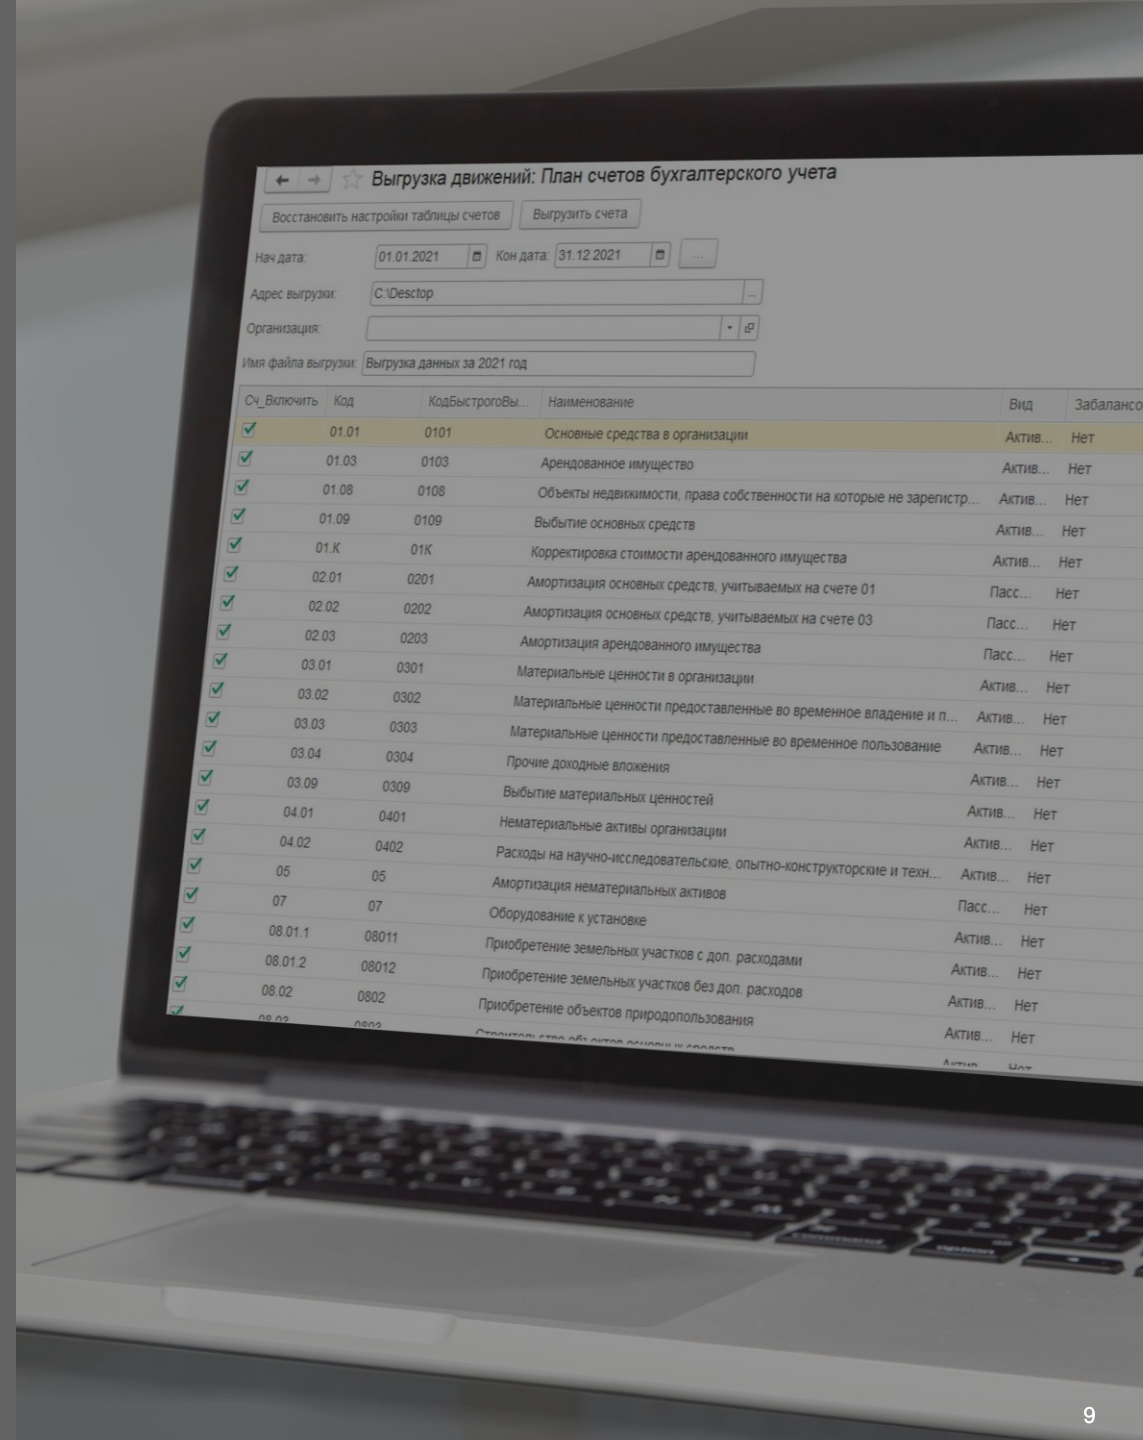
Выгрузка движений: План счетов бухгалтерского учета

Восстановить настройки таблицы счетов | Выгрузить счета

Нач дата: 01.01.2021 Кон дата: 31.12.2021 ...

Адрес выгрузки: C:\Desctop

Организация:

Имя файла выгрузки: Выгрузка данных за 2021 год

| Сч_Включить | Код | КодБыстрогоВы... | Наименование | Вид | Забалансо |
|---|---|---|---|---|---|
| ✓ | 01.01 | 0101 | Основные средства в организации | Актив... | Нет |
| ✓ | 01.03 | 0103 | Арендованное имущество | Актив... | Нет |
| ✓ | 01.08 | 0108 | Объекты недвижимости, права собственности на которые не зарегистр... | Актив... | Нет |
| ✓ | 01.09 | 0109 | Выбытие основных средств | Актив... | Нет |
| ✓ | 01.К | 01К | Корректировка стоимости арендованного имущества | Актив... | Нет |
| ✓ | 02.01 | 0201 | Амортизация основных средств, учитываемых на счете 01 | Пасс... | Нет |
| ✓ | 02.02 | 0202 | Амортизация основных средств, учитываемых на счете 03 | Пасс... | Нет |
| ✓ | 02.03 | 0203 | Амортизация арендованного имущества | Пасс... | Нет |
| ✓ | 03.01 | 0301 | Материальные ценности в организации | Актив... | Нет |
| ✓ | 03.02 | 0302 | Материальные ценности предоставленные во временное владение и п... | Актив... | Нет |
| ✓ | 03.03 | 0303 | Материальные ценности предоставленные во временное пользование | Актив... | Нет |
| ✓ | 03.04 | 0304 | Прочие доходные вложения | Актив... | Нет |
| ✓ | 03.09 | 0309 | Выбытие материальных ценностей | Актив... | Нет |
| ✓ | 04.01 | 0401 | Нематериальные активы организации | Актив... | Нет |
| ✓ | 04.02 | 0402 | Расходы на научно-исследовательские, опытно-конструкторские и техн... | Актив... | Нет |
| ✓ | 05 | 05 | Амортизация нематериальных активов | Пасс... | Нет |
| ✓ | 07 | 07 | Оборудование к установке | Актив... | Нет |
| ✓ | 08.01.1 | 08011 | Приобретение земельных участков с доп. расходами | Актив... | Нет |
| ✓ | 08.01.2 | 08012 | Приобретение земельных участков без доп. расходов | Актив... | Нет |
| ✓ | 08.02 | 0802 | Приобретение объектов природопользования | Актив... | Нет |
| ✓ | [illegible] | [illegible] | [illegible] | Актив... | Нет |

9